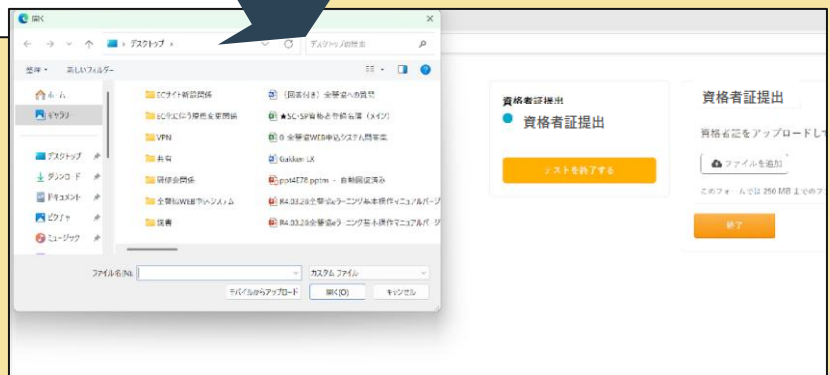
開く

← → ∨ ↑ デスクトップ › ∨ ↻ デスクトップの検索

整理 ▾ 新しいフォルダー

ホーム
ギャラリー
デスクトップ
ダウンロード
ドキュメント
ピクチャ
ミュージック

ECサイト新部関係
EC化にいう操作変更関係
VPN
共有
研修会関係
全曹協WEBやりシステム
読書

（回答付き）全曹協への質問
★SC-SP資格者登録作業（メイン）
0_全曹協WEB申込システム関係
Gakken LX
pot4E78.pptm - 自動回復済み
R4.03.28全曹協eラーニング基本操作マニュアル(バージ
R4.03.28全曹協eラーニング基本操作マニュアル(バージ

ファイル名(N): カスタム ファイル
モバイルからアップロード 開く(O) キャンセル

資格者証提出
資格者証提出
リストを終了する

資格者証提出
資格者証をアップロードし
ファイルを追加
このフォームでは 250 MB までのフ
終了